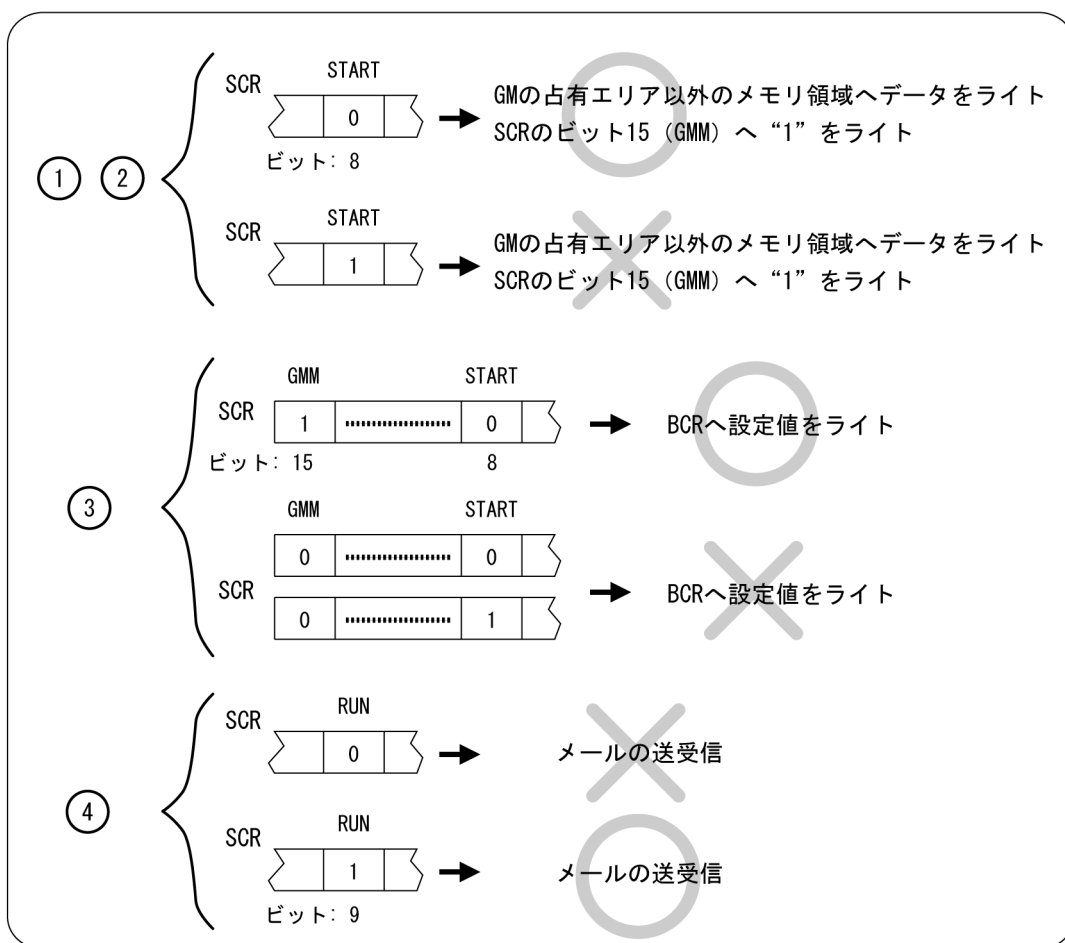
① ②

SCR
START
0
ビット: 8
GMの占有エリア以外のメモリ領域へデータをライト
SCRのビット15 (GMM) へ "1" をライト

SCR
START
1
GMの占有エリア以外のメモリ領域へデータをライト
SCRのビット15 (GMM) へ "1" をライト

③

SCR
GMM
START
1
0
ビット: 15
8
BCRへ設定値をライト

SCR
GMM
START
0
0
0
1
BCRへ設定値をライト

④

SCR
RUN
0
メールの送受信

SCR
RUN
1
ビット: 9
メールの送受信